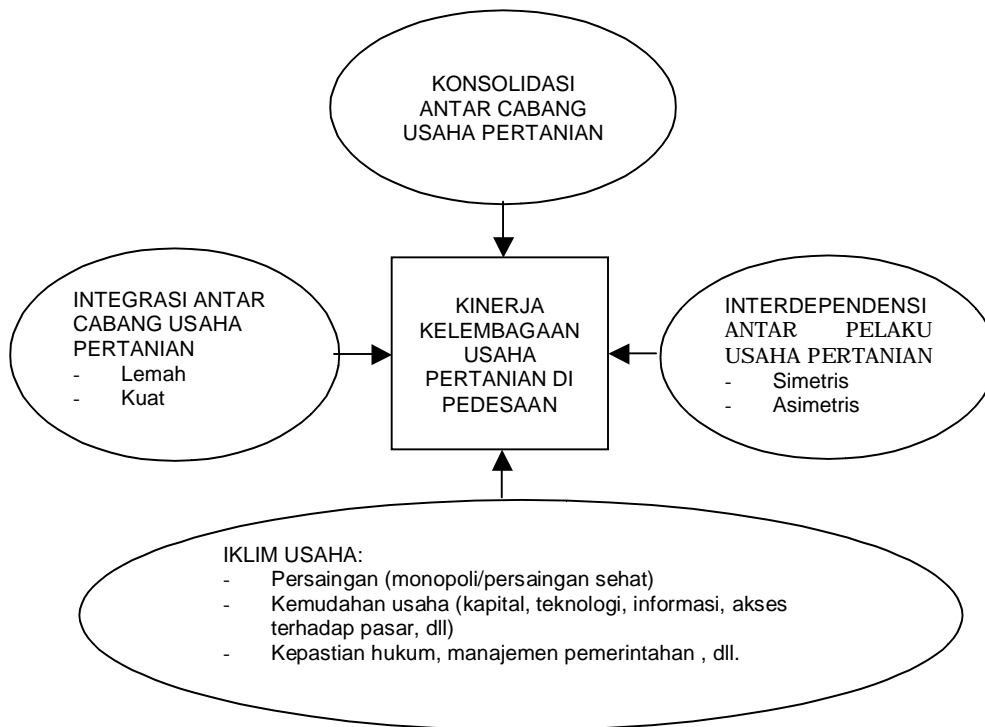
KONSOLIDASI ANTAR CABANG USAHA PERTANIAN

INTEGRASI ANTAR CABANG USAHA PERTANIAN
- Lemah
- Kuat

KINERJA KELEMBAGAAN USAHA PERTANIAN DI PEDESAAN

INTERDEPENDENSI ANTAR PELAKU USAHA PERTANIAN
- Simetris
- Asimetris

IKLIM USAHA:
- Persaingan (monopoli/persaingan sehat)
- Kemudahan usaha (kapital, teknologi, informasi, akses terhadap pasar, dll)
- Kepastian hukum, manajemen pemerintahan , dll.